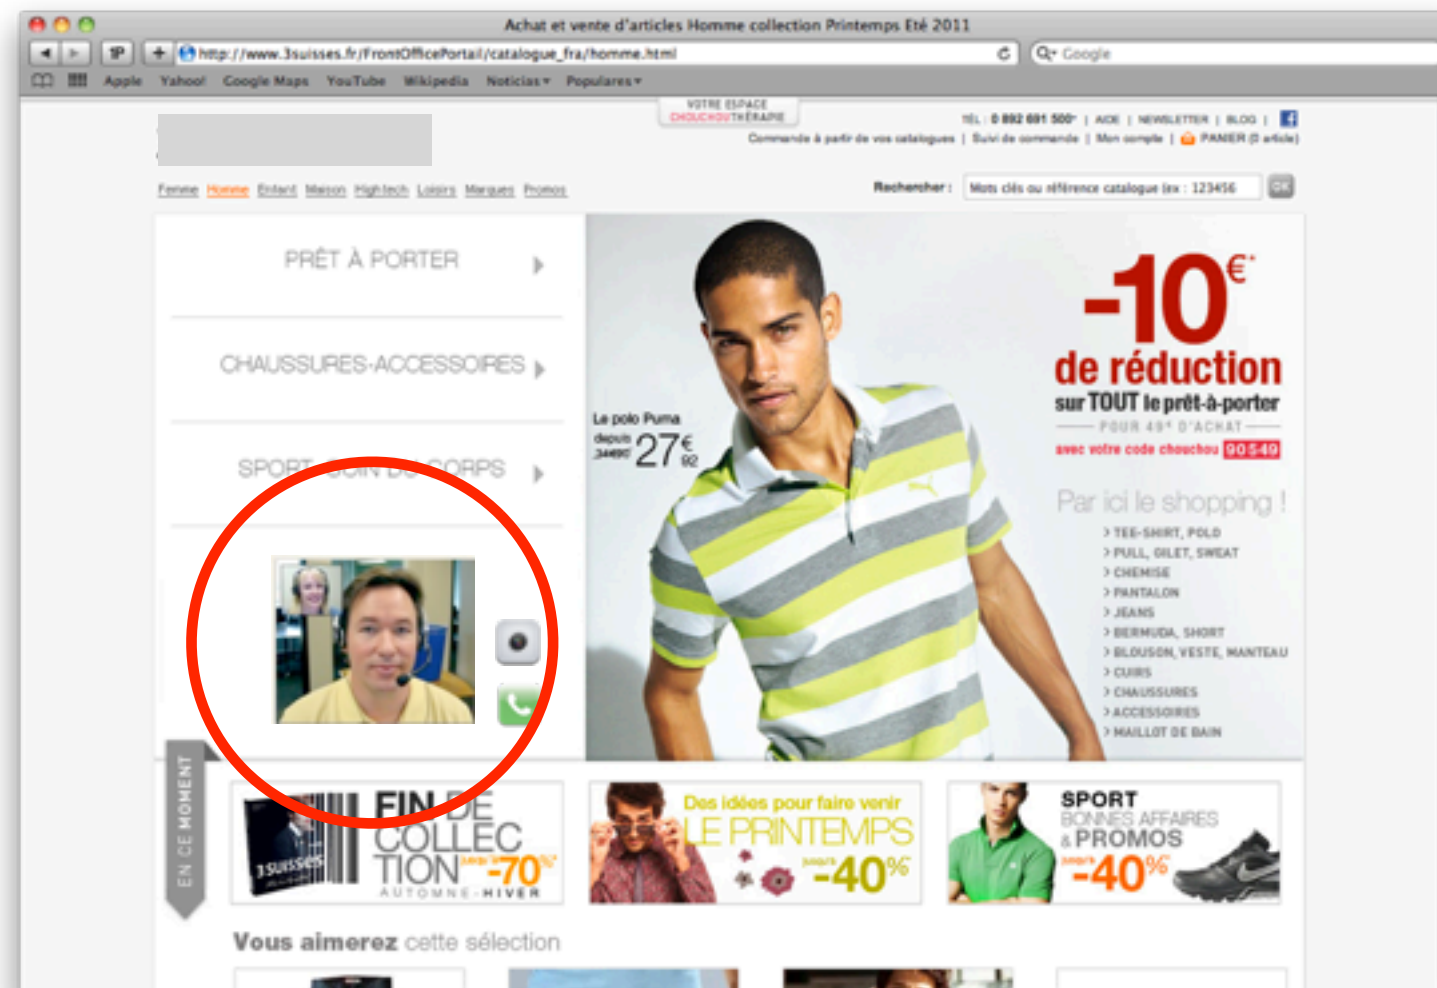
Achat et vente d'articles Homme collection Printemps Été 2011

http://www.3suisses.fr/FrontOfficePortal/catalogue_fra/homme.html

Google

Apple Yahoo! Google Maps YouTube Wikipedia Noticias Populares

VOTRE ESPACE CHOUCHOUTHÉRAPIE

TÉL : 0 892 691 500* | AIDE | NEWSLETTER | BLOG |

Commande à partir de vos catalogues | Suivi de commande | Mon compte | PANIER (0 article)

Femme Homme Enfant Maison High-tech Loisirs Marques Promos

Rechercher : Mots clés ou référence catalogue (ex : 123456 OK

PRÊT À PORTER

CHAUSSURES-ACCESSOIRES

SPORT-SOIN DU CORPS

Le polo Puma depuis 34€90 27€92

-10€* de réduction sur TOUT le prêt-à-porter POUR 49€ D'ACHAT avec votre code chouchou 90549

Par ici le shopping !

TEE-SHIRT, POLO
PULL, GILET, SWEAT
CHEMISE
PANTALON
JEANS
BERMUDA, SHORT
BLOUSON, VESTE, MANTEAU
CUIRS
CHAUSSURES
ACCESSOIRES
MAILLOT DE BAIN

EN CE MOMENT

FIN DE COLLECTION jusqu'à -70% AUTOMNE-HIVER

Des idées pour faire venir LE PRINTEMPS jusqu'à -40%

SPORT BONNES AFFAIRES & PROMOS jusqu'à -40%

Vous aimerez cette sélection